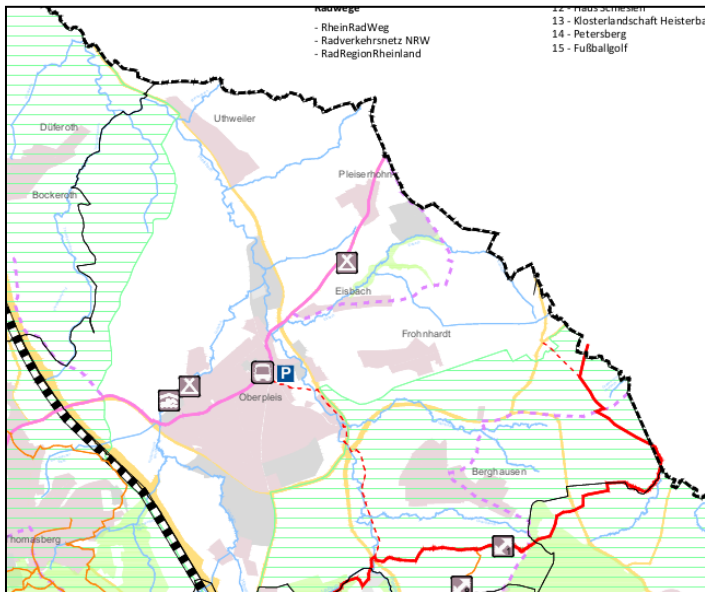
Radwege
- RheinRadWeg
- Radverkehrsnetz NRW
- RadRegionRheinland

12 - Haus Schlesien
13 - Klosterlandschaft Heisterba
14 - Petersberg
15 - Fußballgolf

Düferoth
Bockeroth
Uthweiler
Pleiserhohn
Eisbach
Frohnhardt
Oberpleis
P
Berghausen
homasberg